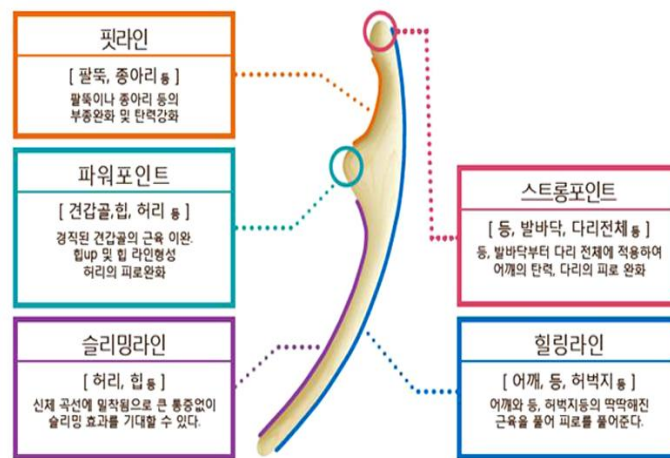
핏라인

[ 팔뚝, 종아리 등 ]

팔뚝이나 종아리 등의 부종완화 및 탄력강화

파워포인트

[ 견갑골,힙, 허리 등 ]

경직된 견갑골의 근육 이완. 힙up 및 힙 라인형성 허리의 피로완화

슬리밍라인

[ 허리, 힙 등 ]

신체 곡선에 밀착됨으로 큰 통증없이 슬리밍 효과를 기대할 수 있다.

스트롱포인트

[ 등, 발바닥, 다리전체 등 ]

등, 발바닥부터 다리 전체에 적용하여 어깨의 탄력, 다리의 피로 완화

힐링라인

[ 어깨, 등, 허벅지 등 ]

어깨와 등, 허벅지등의 딱딱해진 근육을 풀어 피로를 풀어준다.